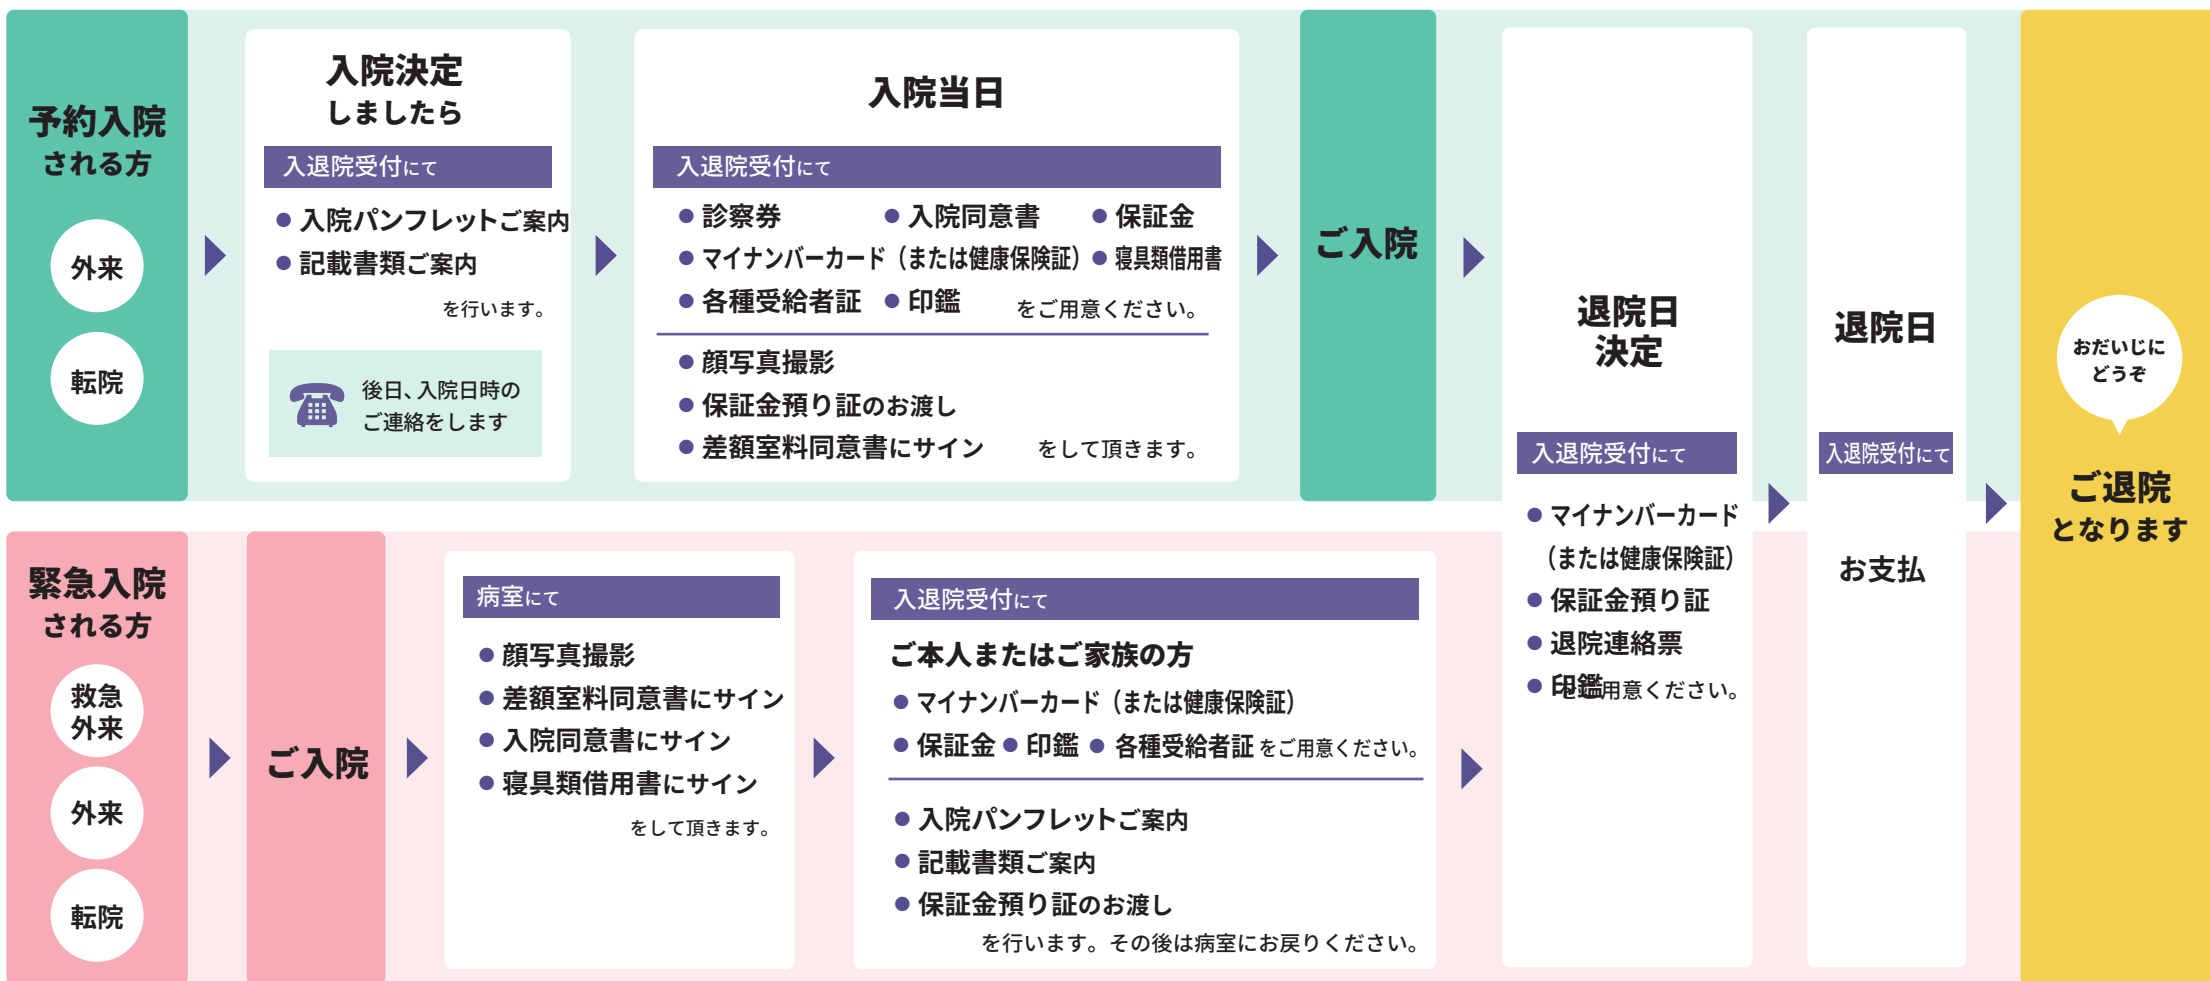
予約入院
される方

外来

転院

入院決定
しましたら

入退院受付にて

● 入院パンフレットご案内
● 記載書類ご案内

を行います。

後日、入院日時の
ご連絡をします

入院当日

入退院受付にて

● 診察券 ● 入院同意書 ● 保証金
● マイナンバーカード（または健康保険証）● 寝具類借用書
● 各種受給者証 ● 印鑑 をご用意ください。

● 顔写真撮影
● 保証金預り証のお渡し
● 差額室料同意書にサイン をして頂きます。

ご入院

退院日
決定

入退院受付にて

● マイナンバーカード
（または健康保険証）
● 保証金預り証
● 退院連絡票
● 印鑑 をご用意ください。

退院日

入退院受付にて

お支払

おだいじに
どうぞ

ご退院
となります

緊急入院
される方

救急
外来

外来

転院

ご入院

病室にて

● 顔写真撮影
● 差額室料同意書にサイン
● 入院同意書にサイン
● 寝具類借用書にサイン

をして頂きます。

入退院受付にて

ご本人またはご家族の方

● マイナンバーカード（または健康保険証）
● 保証金 ● 印鑑 ● 各種受給者証 をご用意ください。

● 入院パンフレットご案内
● 記載書類ご案内
● 保証金預り証のお渡し

を行います。その後は病室にお戻りください。